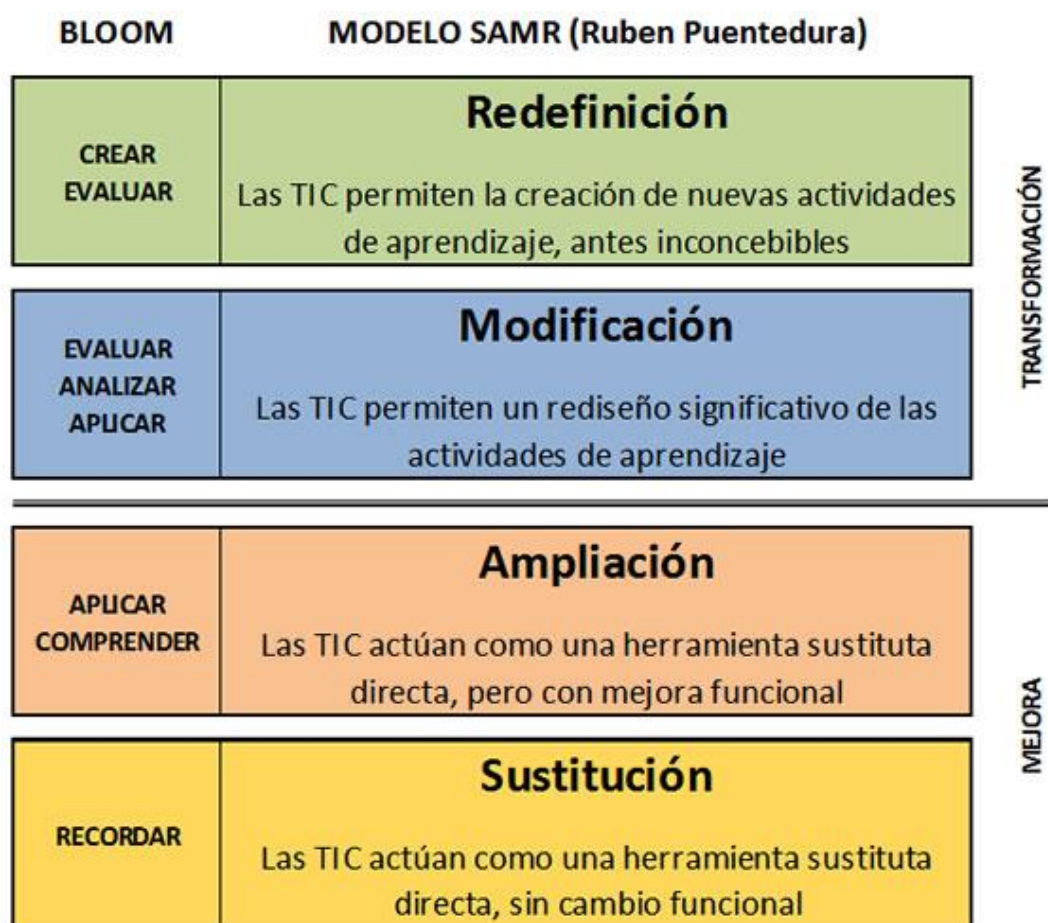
| BLOOM | MODELO SAMR (Ruben Puentedura) | |
|---|---|---|
| CREAR<br>EVALUAR | **Redefinición**<br>Las TIC permiten la creación de nuevas actividades de aprendizaje, antes inconcebibles | TRANSFORMACIÓN |
| EVALUAR<br>ANALIZAR<br>APLICAR | **Modificación**<br>Las TIC permiten un rediseño significativo de las actividades de aprendizaje | |
| APLICAR<br>COMPRENDER | **Ampliación**<br>Las TIC actúan como una herramienta sustituta directa, pero con mejora funcional | MEJORA |
| RECORDAR | **Sustitución**<br>Las TIC actúan como una herramienta sustituta directa, sin cambio funcional | |